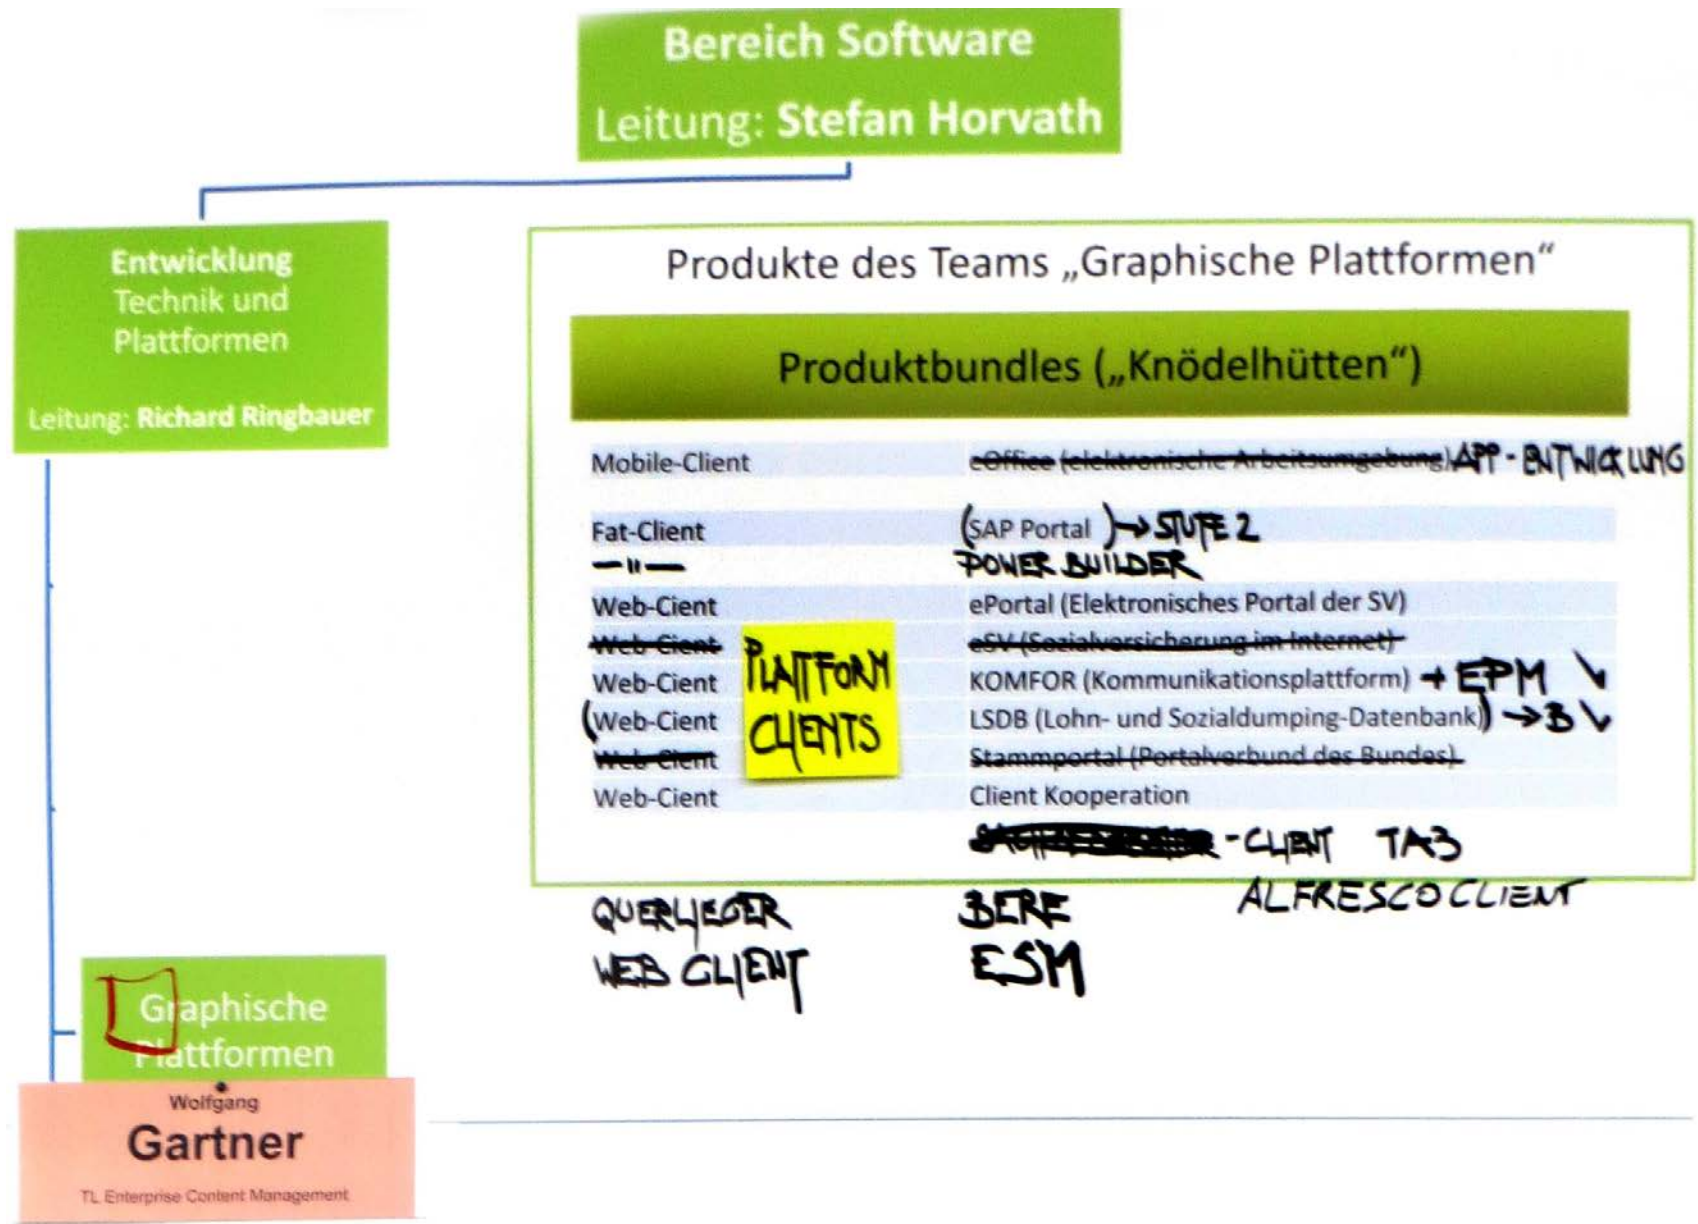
Bereich Software
Leitung: Stefan Horvath

Entwicklung
Technik und
Plattformen

Leitung: Richard Ringbauer

Produkte des Teams „Graphische Plattformen"

Produktbundles („Knödelhütten")

| | |
|---|---|
| Mobile-Client | eOffice (elektronische Arbeitsumgebung) APP-ENTWICKLUNG |
| Fat-Client | (SAP Portal) → STUFE 2 |
| —"— | POWER BUILDER |
| Web-Cient | ePortal (Elektronisches Portal der SV) |
| Web-Cient | eSV (Sozialversicherung im Internet) |
| Web-Cient | KOMFOR (Kommunikationsplattform) → EPM ↘ |
| (Web-Cient | LSDB (Lohn- und Sozialdumping-Datenbank)) → 3 ↘ |
| Web-Cient | Stammportal (Portalverbund des Bundes) |
| Web-Cient | Client Kooperation |

PLATTFORM CLIENTS

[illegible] -CLIENT TA3

ALFRESCO CLIENT

QUERLIEGER WEB CLIENT

BERF ESM

Graphische Plattformen

Wolfgang
Gartner
TL Enterprise Content Management